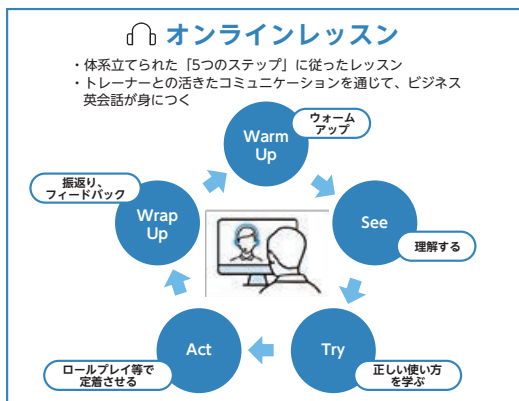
オンラインレッスン

・体系立てられた「5つのステップ」に従ったレッスン
・トレーナーとの活きたコミュニケーションを通じて、ビジネス英会話が身につく

Warm Up

ウォームアップ

See

理解する

Try

正しい使い方を学ぶ

Act

ロールプレイ等で定着させる

Wrap Up

振返り、フィードバック